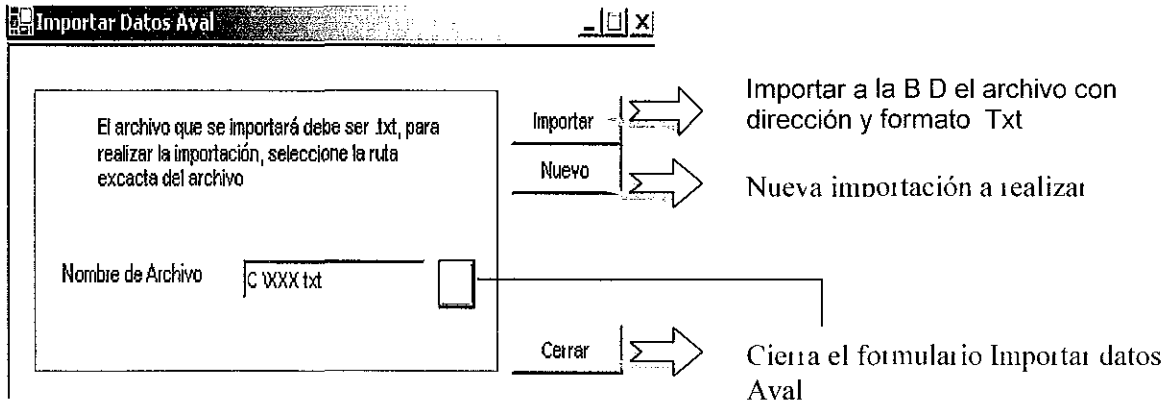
Importar Datos Aval

El archivo que se importará debe ser .txt, para realizar la importación, seleccione la ruta excacta del archivo

Importar

Nuevo

Importar a la B D el archivo con dirección y formato Txt

Nueva importación a realizar

Nombre de Archivo

C \XXX txt

Cerrar

Cierra el formulario Importar datos Aval